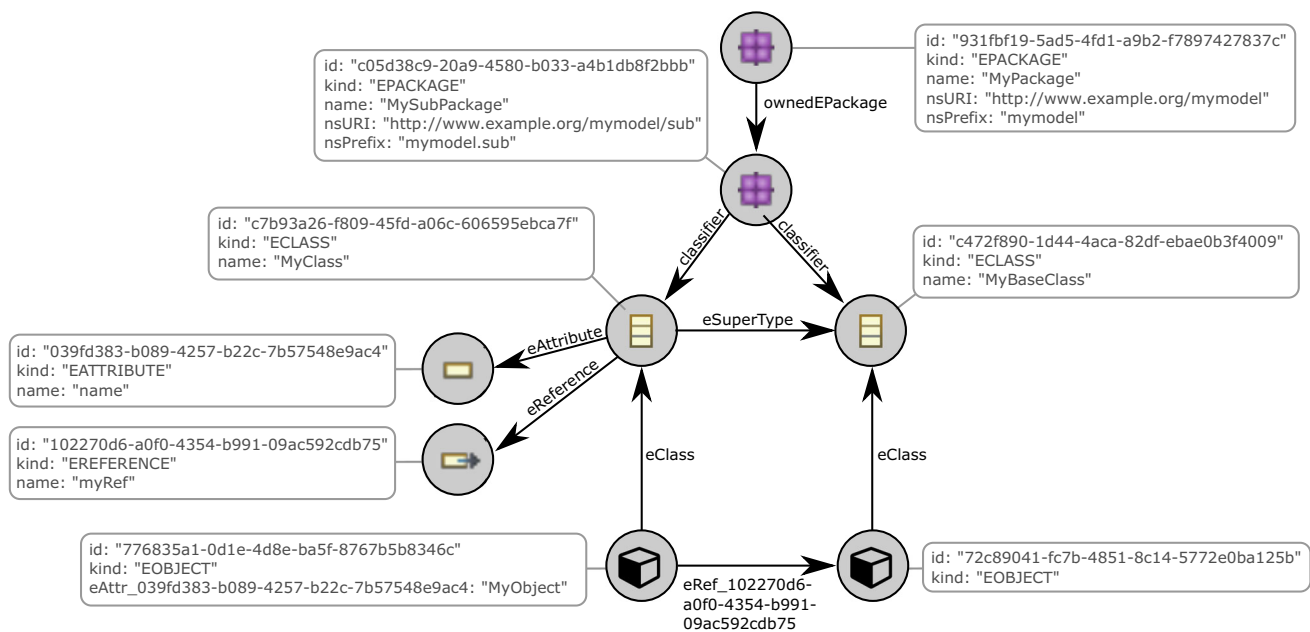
id: "931fbf19-5ad5-4fd1-a9b2-f7897427837c"
kind: "EPACKAGE"
name: "MyPackage"
nsURI: "http://www.example.org/mymodel"
nsPrefix: "mymodel"

ownedEPackage

id: "c05d38c9-20a9-4580-b033-a4b1db8f2bbb"
kind: "EPACKAGE"
name: "MySubPackage"
nsURI: "http://www.example.org/mymodel/sub"
nsPrefix: "mymodel.sub"

classifier

classifier

id: "c7b93a26-f809-45fd-a06c-606595ebca7f"
kind: "ECLASS"
name: "MyClass"

id: "c472f890-1d44-4aca-82df-ebae0b3f4009"
kind: "ECLASS"
name: "MyBaseClass"

eSuperType

eAttribute

id: "039fd383-b089-4257-b22c-7b57548e9ac4"
kind: "EATTRIBUTE"
name: "name"

eReference

id: "102270d6-a0f0-4354-b991-09ac592cdb75"
kind: "EREFERENCE"
name: "myRef"

eClass

eClass

id: "776835a1-0d1e-4d8e-ba5f-8767b5b8346c"
kind: "EOBJECT"
eAttr_039fd383-b089-4257-b22c-7b57548e9ac4: "MyObject"

eRef_102270d6-a0f0-4354-b991-09ac592cdb75

id: "72c89041-fc7b-4851-8c14-5772e0ba125b"
kind: "EOBJECT"